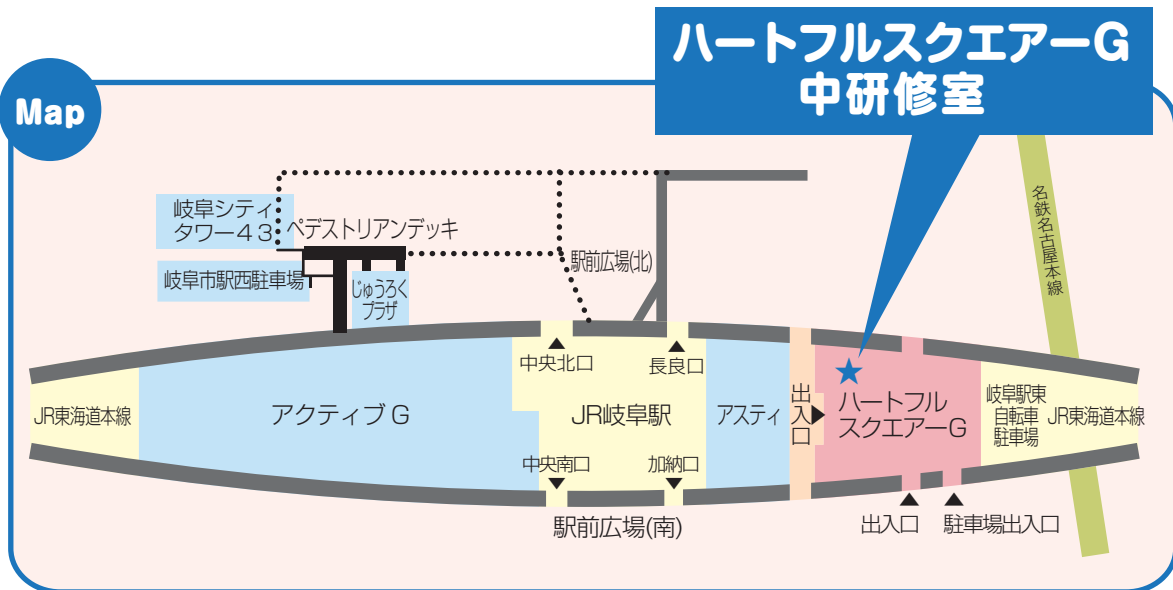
Map

ハートフルスクエアーG
中研修室

岐阜シティ
タワー４３

ペデストリアンデッキ

岐阜市駅西駐車場

じゅうろく
プラザ

駅前広場(北)

名鉄名古屋本線

中央北口

長良口

JR東海道本線

アクティブ G

JR岐阜駅

アスティ

出入口

ハートフル
スクエアーG

岐阜駅東
自転車
駐車場

JR東海道本線

中央南口

加納口

駅前広場(南)

出入口

駐車場出入口